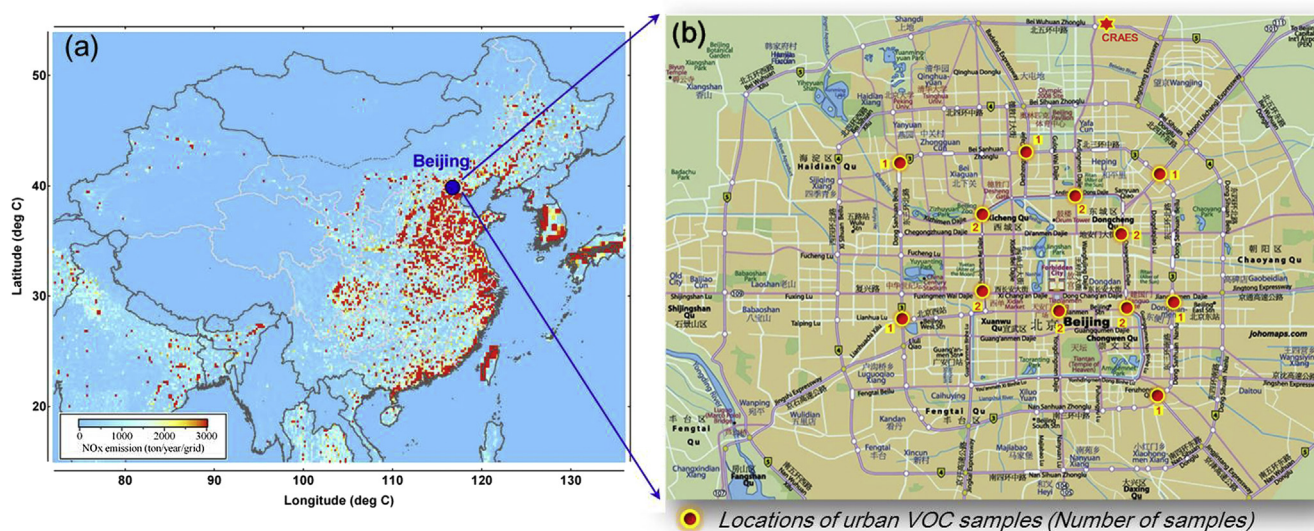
(a)

Beijing

Latitude (deg C)

50
40
30
20

80 90 100 110 120 130

Longitude (deg C)

0 1000 2000 3000
NOx emission (ton/year/grid)

(b)

CRAES

Haidian Qu

Xicheng Qu

Dongcheng Qu

Chaoyang Qu

Shijingshan Qu

Xuanwu Qu

Beijing

Chongwen Qu

Fengtai Qu

Daxing Qu

johomaps.com

1 1 1 2 2 2 2 2 2 2 3 1 1 1

Locations of urban VOC samples (Number of samples)